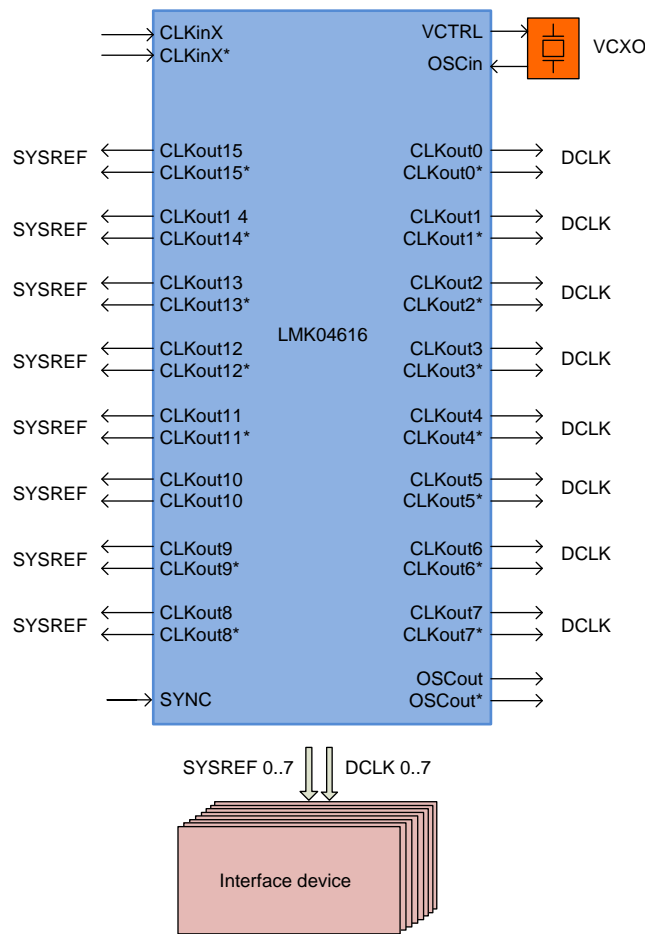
CLKinX
CLKinX*
VCTRL
OSCin
VCXO

SYSREF CLKout15 CLKout0 DCLK
CLKout15* CLKout0*
SYSREF CLKout1 4 CLKout1 DCLK
CLKout14* CLKout1*
SYSREF CLKout13 CLKout2 DCLK
CLKout13* CLKout2*
LMK04616
SYSREF CLKout12 CLKout3 DCLK
CLKout12* CLKout3*
SYSREF CLKout11 CLKout4 DCLK
CLKout11* CLKout4*
SYSREF CLKout10 CLKout5 DCLK
CLKout10 CLKout5*
SYSREF CLKout9 CLKout6 DCLK
CLKout9* CLKout6*
SYSREF CLKout8 CLKout7 DCLK
CLKout8* CLKout7*
OSCout
SYNC OSCout*

SYSREF 0..7 DCLK 0..7

Interface device